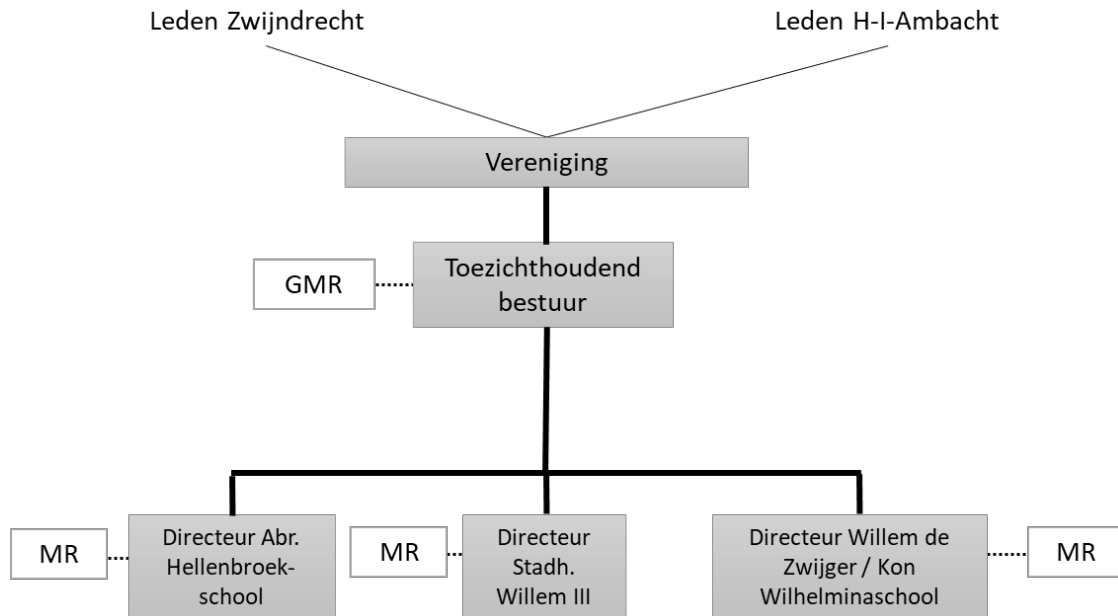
Leden Zwijndrecht

Leden H-I-Ambacht

Vereniging

GMR

Toezichthoudend bestuur

MR

Directeur Abr. Hellenbroek-school

MR

Directeur Stadh. Willem III

Directeur Willem de Zwijger / Kon Wilhelminaschool

MR